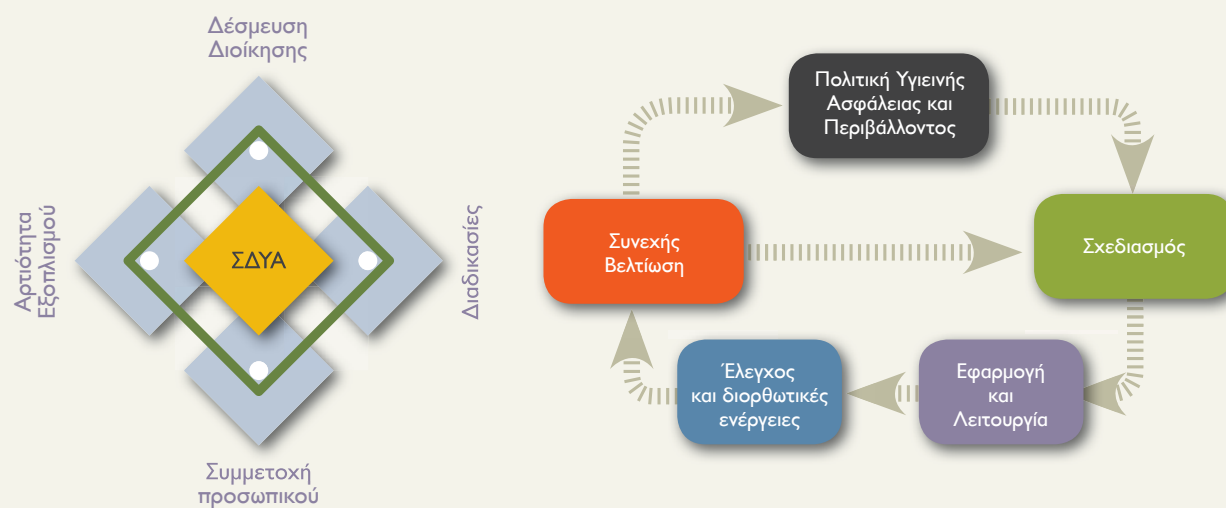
Δέσμευση Διοίκησης

Αρτιότητα Εξοπλισμού

ΣΔΥΑ

Διαδικασίες

Συμμετοχή προσωπικού

Πολιτική Υγιεινής Ασφάλειας και Περιβάλλοντος

Συνεχής Βελτίωση

Σχεδιασμός

Έλεγχος και διορθωτικές ενέργειες

Εφαρμογή και Λειτουργία